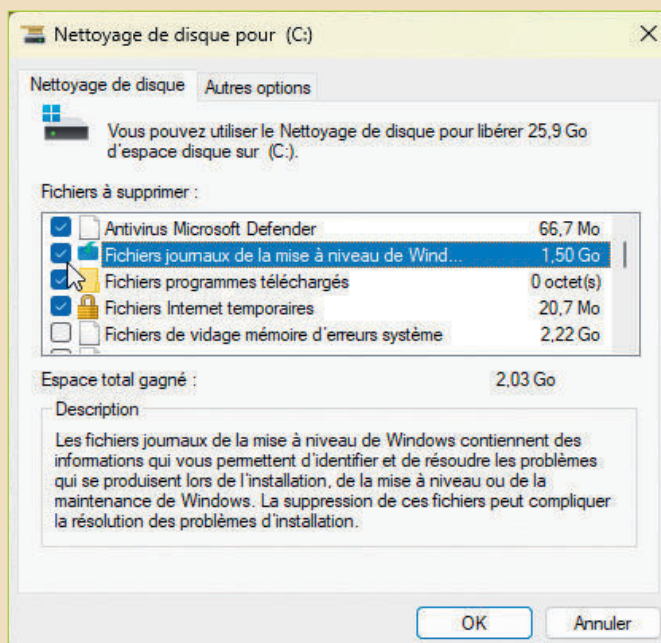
Nettoyage de disque pour (C:)

Nettoyage de disque | Autres options

Vous pouvez utiliser le Nettoyage de disque pour libérer 25,9 Go d'espace disque sur (C:).

Fichiers à supprimer :

| | |
|---|---|
| Antivirus Microsoft Defender | 66,7 Mo |
| Fichiers journaux de la mise à niveau de Wind... | 1,50 Go |
| Fichiers programmes téléchargés | 0 octet(s) |
| Fichiers Internet temporaires | 20,7 Mo |
| Fichiers de vidage mémoire d'erreurs système | 2,22 Go |

Espace total gagné : 2,03 Go

Description

Les fichiers journaux de la mise à niveau de Windows contiennent des informations qui vous permettent d'identifier et de résoudre les problèmes qui se produisent lors de l'installation, de la mise à niveau ou de la maintenance de Windows. La suppression de ces fichiers peut compliquer la résolution des problèmes d'installation.

OK Annuler